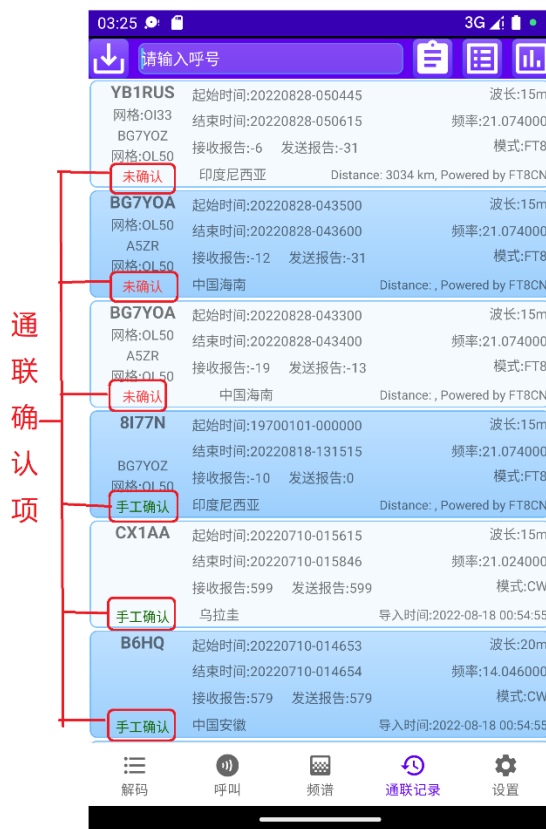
03:25 3G

请输入呼号

YB1RUS
网格:OI33
BG7YOZ
网格:OL50
未确认
起始时间:20220828-050445
结束时间:20220828-050615
接收报告:-6 发送报告:-31
印度尼西亚
波长:15m
频率:21.074000
模式:FT8
Distance: 3034 km, Powered by FT8CN

BG7YOA
网格:OL50
A5ZR
网格:OL50
未确认
起始时间:20220828-043500
结束时间:20220828-043600
接收报告:-12 发送报告:-31
中国海南
波长:15m
频率:21.074000
模式:FT8
Distance: , Powered by FT8CN

BG7YOA
网格:OL50
A5ZR
网格:OL50
未确认
起始时间:20220828-043300
结束时间:20220828-043400
接收报告:-19 发送报告:-13
中国海南
波长:15m
频率:21.074000
模式:FT8
Distance: , Powered by FT8CN

8I77N
BG7YOZ
网格:OL50
手工确认
起始时间:19700101-000000
结束时间:20220818-131515
接收报告:-10 发送报告:0
印度尼西亚
波长:15m
频率:21.074000
模式:FT8
Distance: , Powered by FT8CN

CX1AA
手工确认
起始时间:20220710-015615
结束时间:20220710-015846
接收报告:599 发送报告:599
乌拉圭
波长:15m
频率:21.024000
模式:CW
导入时间:2022-08-18 00:54:55

B6HQ
手工确认
起始时间:20220710-014653
结束时间:20220710-014654
接收报告:579 发送报告:579
中国安徽
波长:20m
频率:14.046000
模式:CW
导入时间:2022-08-18 00:54:55

通联确认项

解码 呼叫 频谱 通联记录 设置